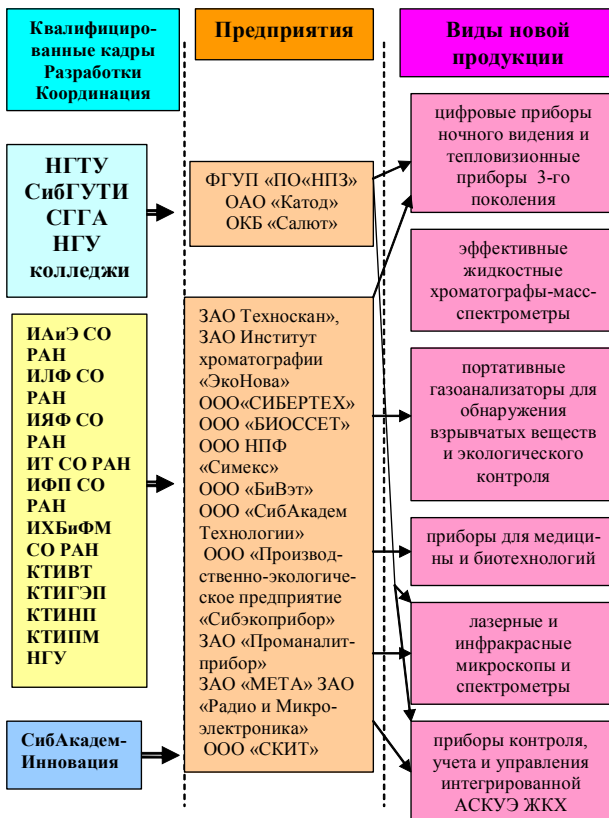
Квалифицированные кадры Разработки Координация

Предприятия

Виды новой продукции

НГТУ
СибГУТИ
СГГА
НГУ
колледжи

ФГУП «ПО«НПЗ»
ОАО «Катод»
ОКБ «Салют»

цифровые приборы ночного видения и тепловизионные приборы 3-го поколения

эффективные жидкостные хроматографы-масс-спектрометры

ИАиЭ СО РАН
ИЛФ СО РАН
ИЯФ СО РАН
ИТ СО РАН
ИФП СО РАН
ИХБиФМ СО РАН
КТИВТ
КТИГЭП
КТИНП
КТИПМ
НГУ

ЗАО Техноскан», ЗАО Институт хроматографии «ЭкоНова» ООО«СИБЕРТЕХ» ООО «БИОССЕТ» ООО НПФ «Симекс» ООО «БиВэт» ООО «СибАкадем Технологии» ООО «Производственно-экологическое предприятие «Сибэкоприбор» ЗАО «Проманалит-прибор» ЗАО «МЕТА» ЗАО «Радио и Микро-электроника» ООО «СКИТ»

портативные газоанализаторы для обнаружения взрывчатых веществ и экологического контроля

приборы для медицины и биотехнологий

лазерные и инфракрасные микроскопы и спектрометры

СибАкадем-Инновация

приборы контроля, учета и управления интегрированной АСКУЭ ЖКХ